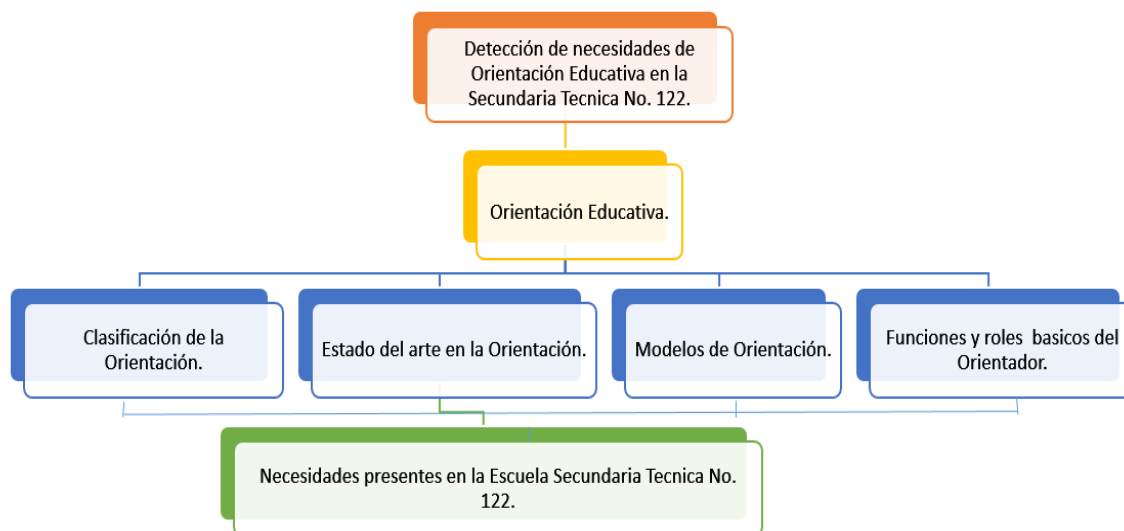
Detección de necesidades de Orientación Educativa en la Secundaria Tecnica No. 122.

Orientación Educativa.

Clasificación de la Orientación.

Estado del arte en la Orientación.

Modelos de Orientación.

Funciones y roles basicos del Orientador.

Necesidades presentes en la Escuela Secundaria Tecnica No. 122.